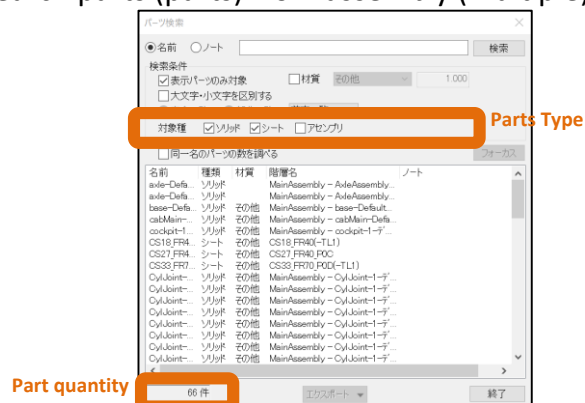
Search parts (parts) from assembly (Multiple)

パーツ検索

◉名前 ○ノート 検索

検索条件
☑表示パーツのみ対象 □材質 その他 1.000
□大文字・小文字を区別する
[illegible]

対象種 ☑ソリッド ☑シート □アセンブリ

Parts Type

□同一名のパーツの数を調べる フォーカス

| 名前 | 種類 | 材質 | 階層名 | ノート |
|---|---|---|---|---|
| axle-Defa... | ソリッド | | MainAssembly - AxleAssembly... | |
| axle-Defa... | ソリッド | | MainAssembly - AxleAssembly... | |
| base-Defa... | ソリッド | その他 | MainAssembly - base-Default... | |
| cabMain-... | ソリッド | その他 | MainAssembly - cabMain-Defa... | |
| cockpit-1... | ソリッド | その他 | MainAssembly - cockpit-1-デ... | |
| CS18_FR4... | シート | その他 | CS18_FR40(-TL1) | |
| CS27_FR4... | シート | その他 | CS27_FR40_P0C | |
| CS33_FR7... | シート | その他 | CS33_FR70_P0D(-TL1) | |
| CylJoint-... | ソリッド | その他 | MainAssembly - CylJoint-1-デ... | |
| CylJoint-... | ソリッド | その他 | MainAssembly - CylJoint-1-デ... | |
| CylJoint-... | ソリッド | その他 | MainAssembly - CylJoint-1-デ... | |
| CylJoint-... | ソリッド | その他 | MainAssembly - CylJoint-1-デ... | |
| CylJoint-... | ソリッド | その他 | MainAssembly - CylJoint-1-デ... | |
| CylJoint-... | ソリッド | その他 | MainAssembly - CylJoint-1-デ... | |
| CylJoint-... | ソリッド | その他 | MainAssembly - CylJoint-1-デ... | |
| CylJoint-... | ソリッド | その他 | MainAssembly - CylJoint-1-デ... | |
| CylJoint-... | ソリッド | その他 | MainAssembly - CylJoint-1-デ... | |

Part quantity

66 件 エクスポート 終了